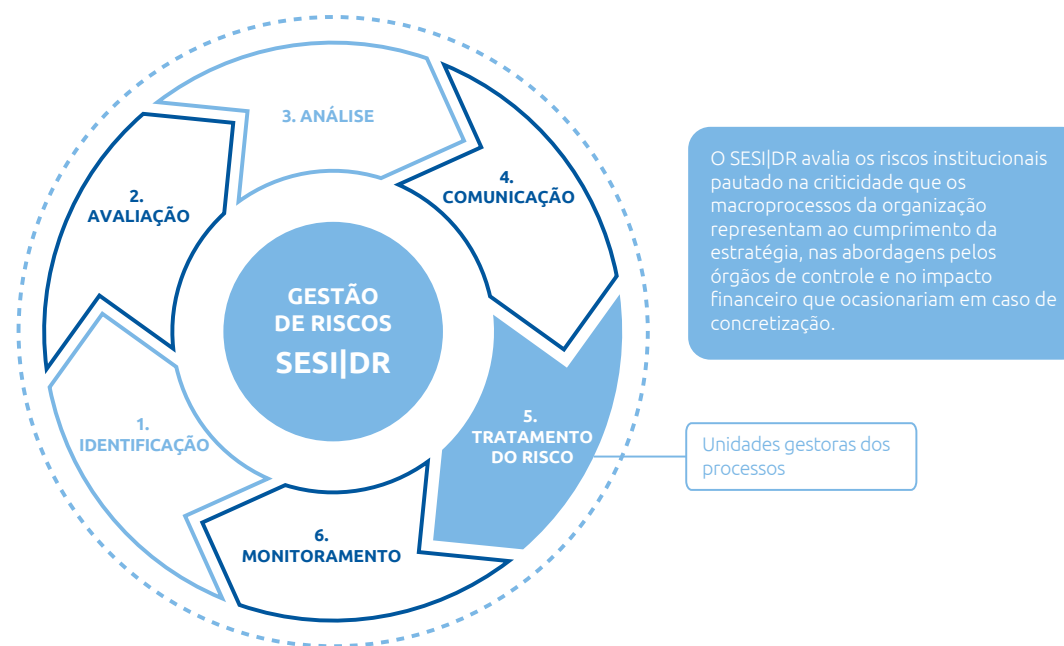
3. ANÁLISE

4. COMUNICAÇÃO

2. AVALIAÇÃO

GESTÃO DE RISCOS SESI|DR

1. IDENTIFICAÇÃO

5. TRATAMENTO DO RISCO

6. MONITORAMENTO

O SESI|DR avalia os riscos institucionais pautado na criticidade que os macroprocessos da organização representam ao cumprimento da estratégia, nas abordagens pelos órgãos de controle e no impacto financeiro que ocasionariam em caso de concretização.

Unidades gestoras dos processos